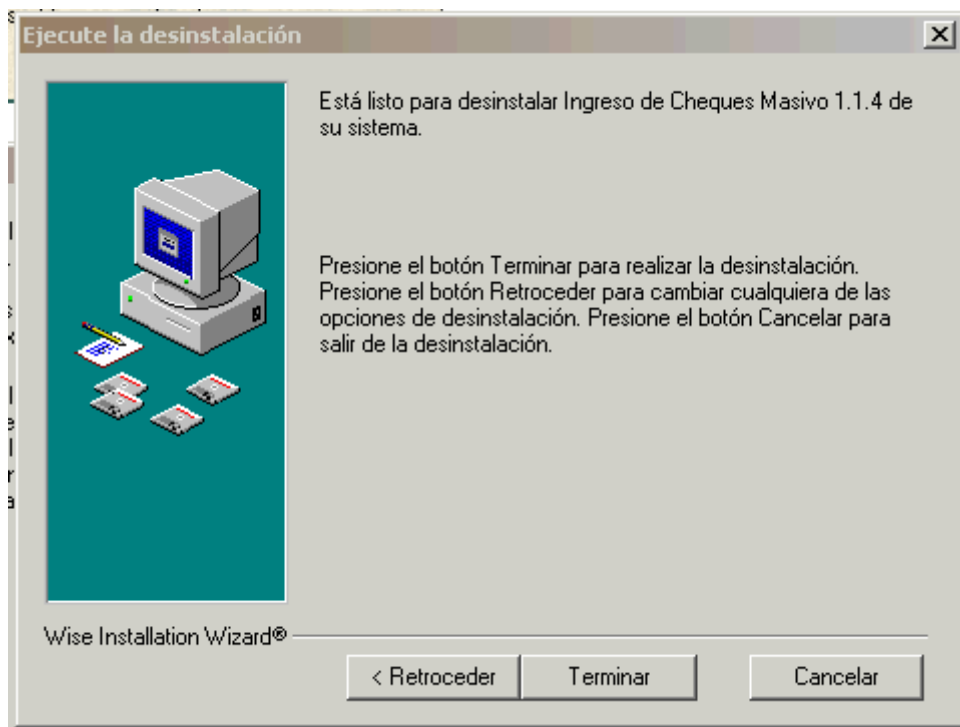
Ejecute la desinstalación

Está listo para desinstalar Ingreso de Cheques Masivo 1.1.4 de su sistema.

Presione el botón Terminar para realizar la desinstalación. Presione el botón Retroceder para cambiar cualquiera de las opciones de desinstalación. Presione el botón Cancelar para salir de la desinstalación.

Wise Installation Wizard®

< Retroceder

Terminar

Cancelar